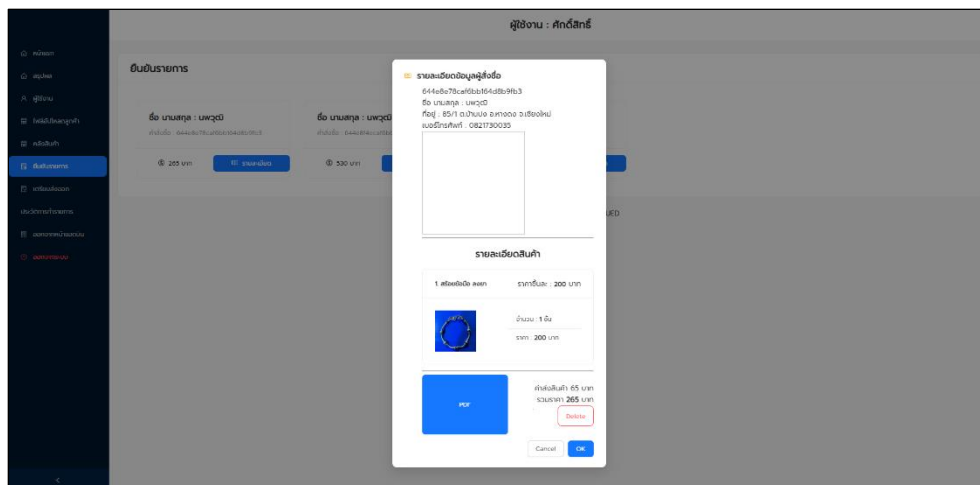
ผู้ใช้งาน : ศักดิ์สิทธิ์

หน้าแรก
สรุปผล
ผู้ใช้งาน
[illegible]
คลังสินค้า
ยืนยันรายการ
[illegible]
ประวัติการทำรายการ
ออกจากหน้าแอดมิน
ออกจากระบบ

ยืนยันรายการ

ชื่อ นามสกุล : นพวุฒิ
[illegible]
265 บาท
รายละเอียด

ชื่อ นามสกุล : นพวุฒ
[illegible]
530 บาท

UED

รายละเอียดข้อมูลผู้สั่งซื้อ
644e8e78caf6bb164d8b9fb3
ชื่อ นามสกุล : นพวุฒิ
ที่อยู่ : 85/1 ต.บ้านปง อ.หางดง จ.เชียงใหม่
เบอร์โทรศัพท์ : 0821730035

รายละเอียดสินค้า

1 สร้อยข้อมือ ลงยา
ราคาชิ้นละ : 200 บาท
จำนวน : 1 ชิ้น
ราคา : 200 บาท

PDF
ค่าส่งสินค้า 65 บาท
รวมราคา 265 บาท
Delete

Cancel
OK